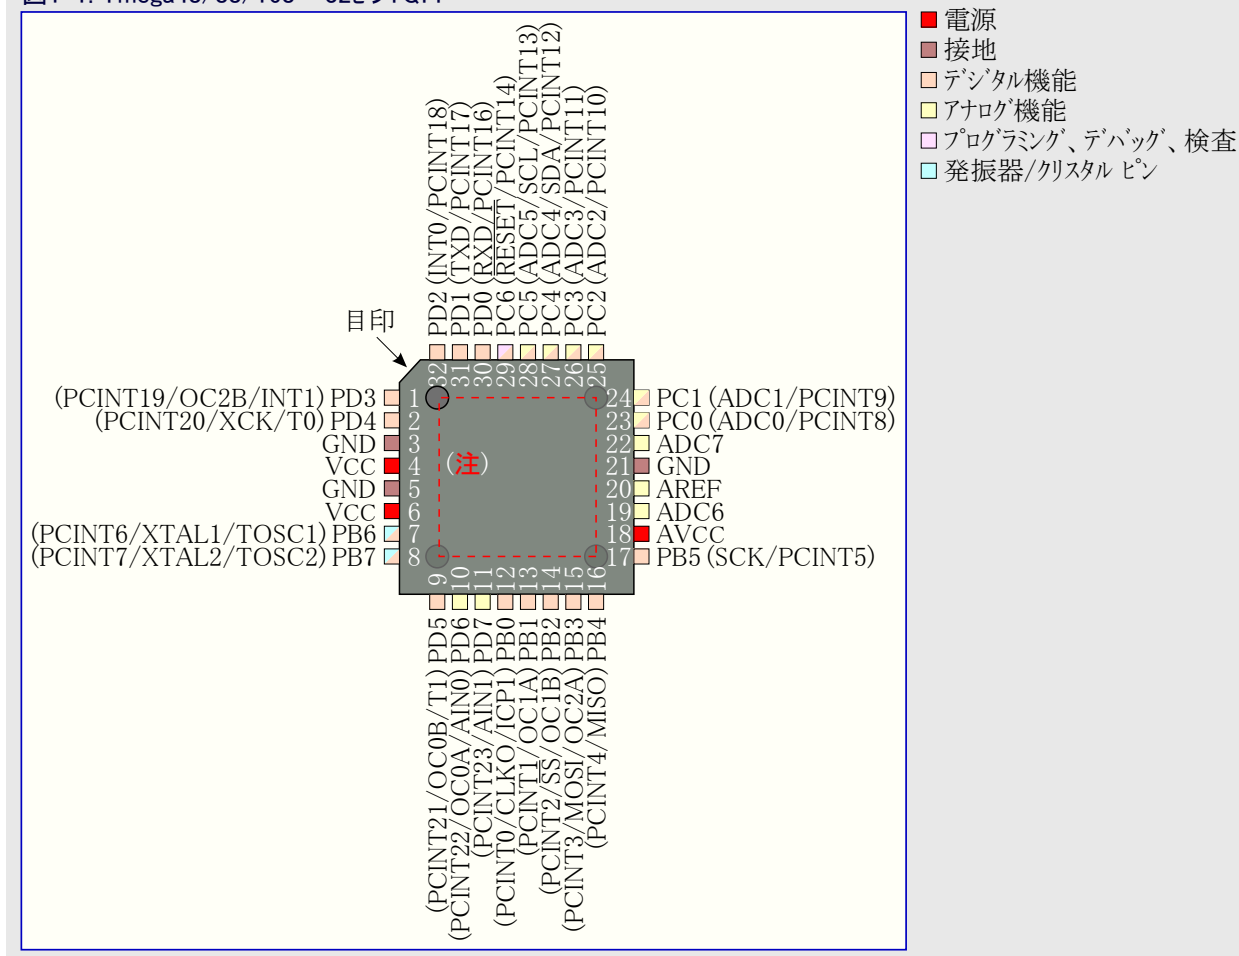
目印

PD2 (INT0/PCINT18)
PD1 (TXD/PCINT17)
PD0 (RXD/PCINT16)
PC6 (RESET/PCINT14)
PC5 (ADC5/SCL/PCINT13)
PC4 (ADC4/SDA/PCINT12)
PC3 (ADC3/PCINT11)
PC2 (ADC2/PCINT10)

32 31 30 29 28 27 26 25

(PCINT19/OC2B/INT1) PD3 1
(PCINT20/XCK/T0) PD4 2
GND 3
VCC 4
GND 5
VCC 6
(PCINT6/XTAL1/TOSC1) PB6 7
(PCINT7/XTAL2/TOSC2) PB7 8

(注)

24 PC1 (ADC1/PCINT9)
23 PC0 (ADC0/PCINT8)
22 ADC7
21 GND
20 AREF
19 ADC6
18 AVCC
17 PB5 (SCK/PCINT5)

9 10 11 12 13 14 15 16

(PCINT21/OC0B/T1) PD5
(PCINT22/OC0A/AIN0) PD6
(PCINT23/AIN1) PD7
(PCINT0/CLKO/ICP1) PB0
(PCINT1/OC1A) PB1
(PCINT2/SS/OC1B) PB2
(PCINT3/MOSI/OC2A) PB3
(PCINT4/MISO) PB4

電源
接地
デジタル機能
アナログ機能
プログラミング、デバッグ、検査
発振器/クリスタル ピン